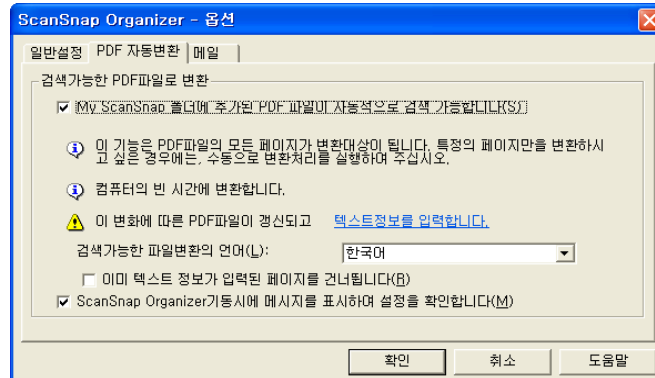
ScanSnap Organizer - 옵션

일반설정 | PDF 자동변환 | 메일

검색가능한 PDF파일로 변환

☑ My ScanSnap 폴더에 추가된 PDF 파일이 자동적으로 검색 가능합니다(S)

이 기능은 PDF파일의 모든 페이지가 변환대상이 됩니다. 특정의 페이지만을 변환하시고 싶은 경우에는, 수동으로 변환처리를 실행하여 주십시오.

컴퓨터의 빈 시간에 변환합니다.

이 변화에 따른 PDF파일이 갱신되고 텍스트정보를 입력합니다.

검색가능한 파일변환의 언어(L): 한국어

☐ 이미 텍스트 정보가 입력된 페이지를 건너뜁니다(R)

☑ ScanSnap Organizer기동시에 메시지를 표시하여 설정을 확인합니다(M)

확인 | 취소 | 도움말